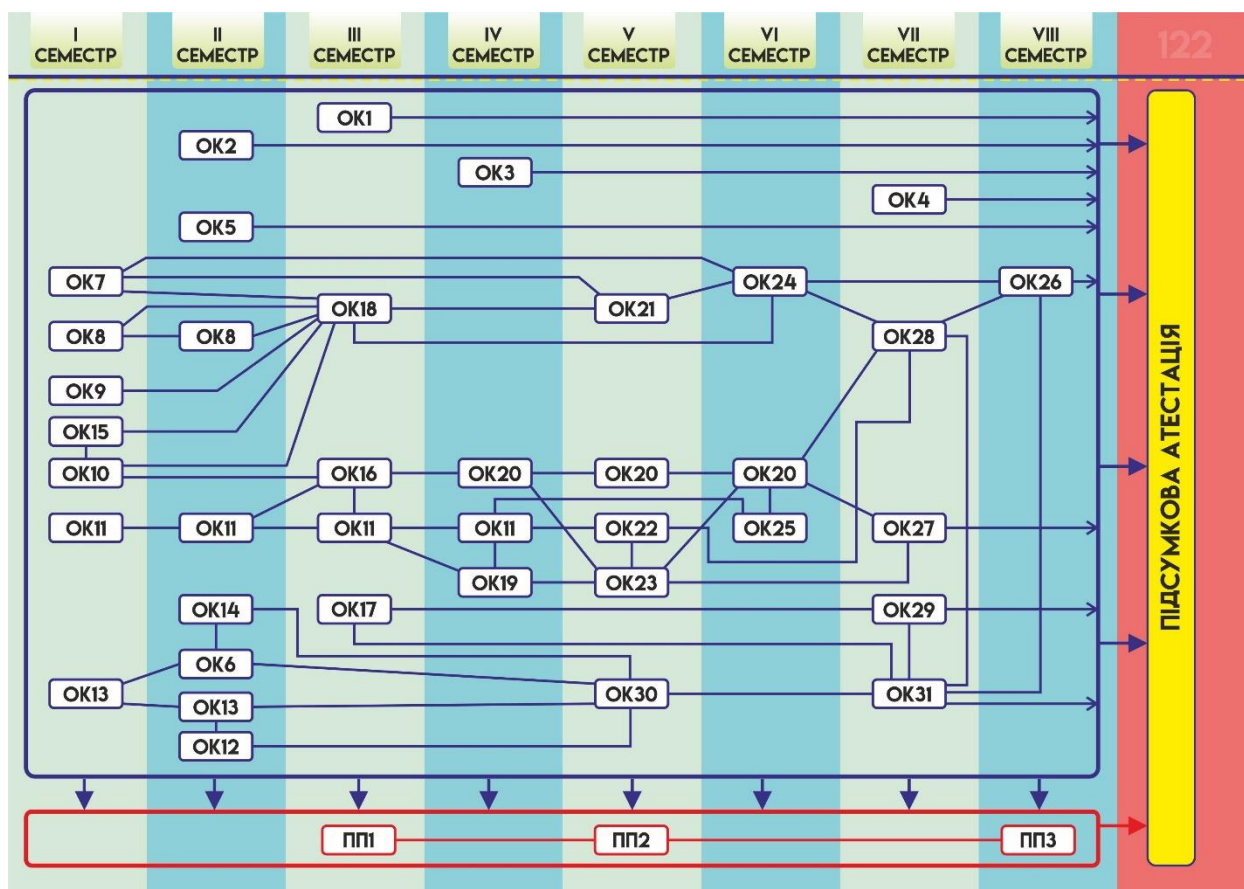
I СЕМЕСТР
II СЕМЕСТР
III СЕМЕСТР
IV СЕМЕСТР
V СЕМЕСТР
VI СЕМЕСТР
VII СЕМЕСТР
VIII СЕМЕСТР
122

ОК1
ОК2
ОК3
ОК4
ОК5
ОК7
ОК24
ОК26
ОК21
ОК18
ОК8
ОК8
ОК28
ОК9
ОК15
ОК10
ОК16
ОК20
ОК20
ОК20
ОК11
ОК11
ОК11
ОК11
ОК22
ОК25
ОК27
ОК19
ОК23
ОК14
ОК17
ОК29
ОК6
ОК13
ОК30
ОК31
ОК13
ОК12

ПІДСУМКОВА АТЕСТАЦІЯ

ПП1
ПП2
ПП3